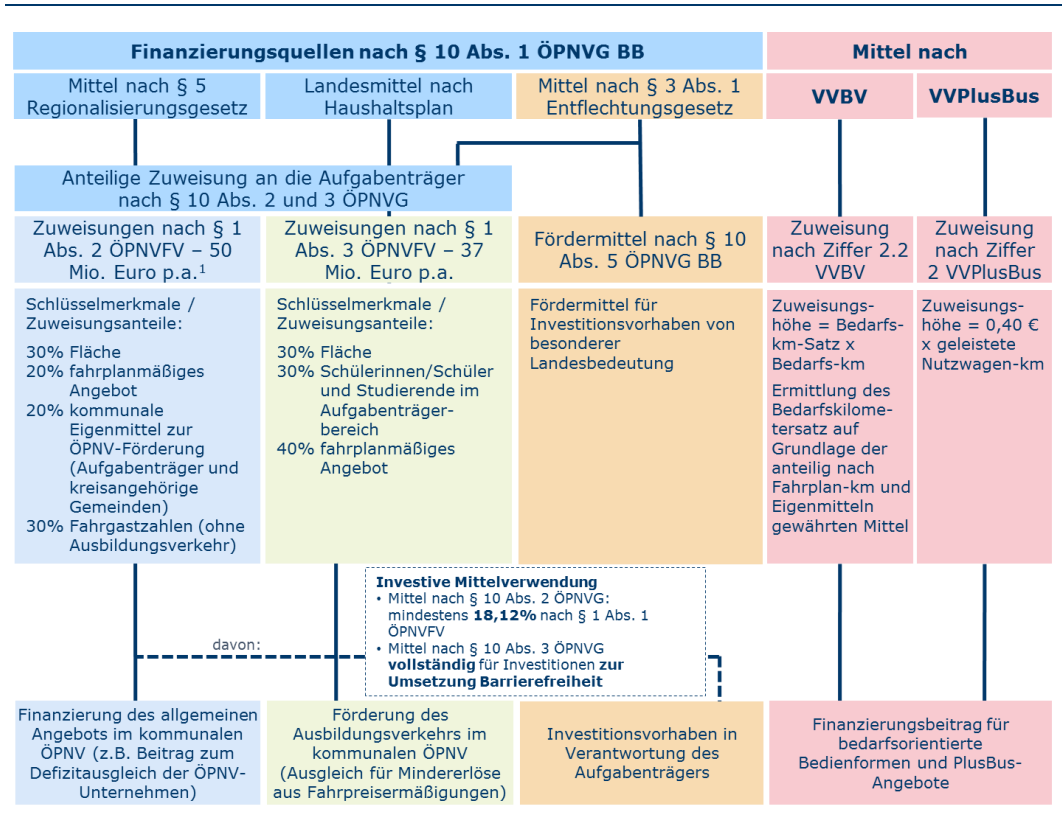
Finanzierungsquellen nach § 10 Abs. 1 ÖPNVG BB

Mittel nach

Mittel nach § 5 Regionalisierungsgesetz

Landesmittel nach Haushaltsplan

Mittel nach § 3 Abs. 1 Entflechtungsgesetz

VVBV

VVPlusBus

Anteilige Zuweisung an die Aufgabenträger nach § 10 Abs. 2 und 3 ÖPNVG

Zuweisungen nach § 1 Abs. 2 ÖPNVFV – 50 Mio. Euro p.a.¹

Zuweisungen nach § 1 Abs. 3 ÖPNVFV – 37 Mio. Euro p.a.

Fördermittel nach § 10 Abs. 5 ÖPNVG BB

Zuweisung nach Ziffer 2.2 VVBV

Zuweisung nach Ziffer 2 VVPlusBus

Schlüsselmerkmale / Zuweisungsanteile:

30% Fläche
20% fahrplanmäßiges Angebot
20% kommunale Eigenmittel zur ÖPNV-Förderung (Aufgabenträger und kreisangehörige Gemeinden)
30% Fahrgastzahlen (ohne Ausbildungsverkehr)

Schlüsselmerkmale / Zuweisungsanteile:

30% Fläche
30% Schülerinnen/Schüler und Studierende im Aufgabenträgerbereich
40% fahrplanmäßiges Angebot

Fördermittel für Investitionsvorhaben von besonderer Landesbedeutung

Zuweisungshöhe = Bedarfs-km-Satz x Bedarfs-km

Ermittlung des Bedarfskilometersatz auf Grundlage der anteilig nach Fahrplan-km und Eigenmitteln gewährten Mittel

Zuweisungshöhe = 0,40 € x geleistete Nutzwagen-km

Investive Mittelverwendung
• Mittel nach § 10 Abs. 2 ÖPNVG: mindestens **18,12%** nach § 1 Abs. 1 ÖPNVFV
• Mittel nach § 10 Abs. 3 ÖPNVG **vollständig** für Investitionen **zur Umsetzung Barrierefreiheit**

davon:

Finanzierung des allgemeinen Angebots im kommunalen ÖPNV (z.B. Beitrag zum Defizitausgleich der ÖPNV-Unternehmen)

Förderung des Ausbildungsverkehrs im kommunalen ÖPNV (Ausgleich für Mindererlöse aus Fahrpreisermäßigungen)

Investitionsvorhaben in Verantwortung des Aufgabenträgers

Finanzierungsbeitrag für bedarfsorientierte Bedienformen und PlusBus-Angebote